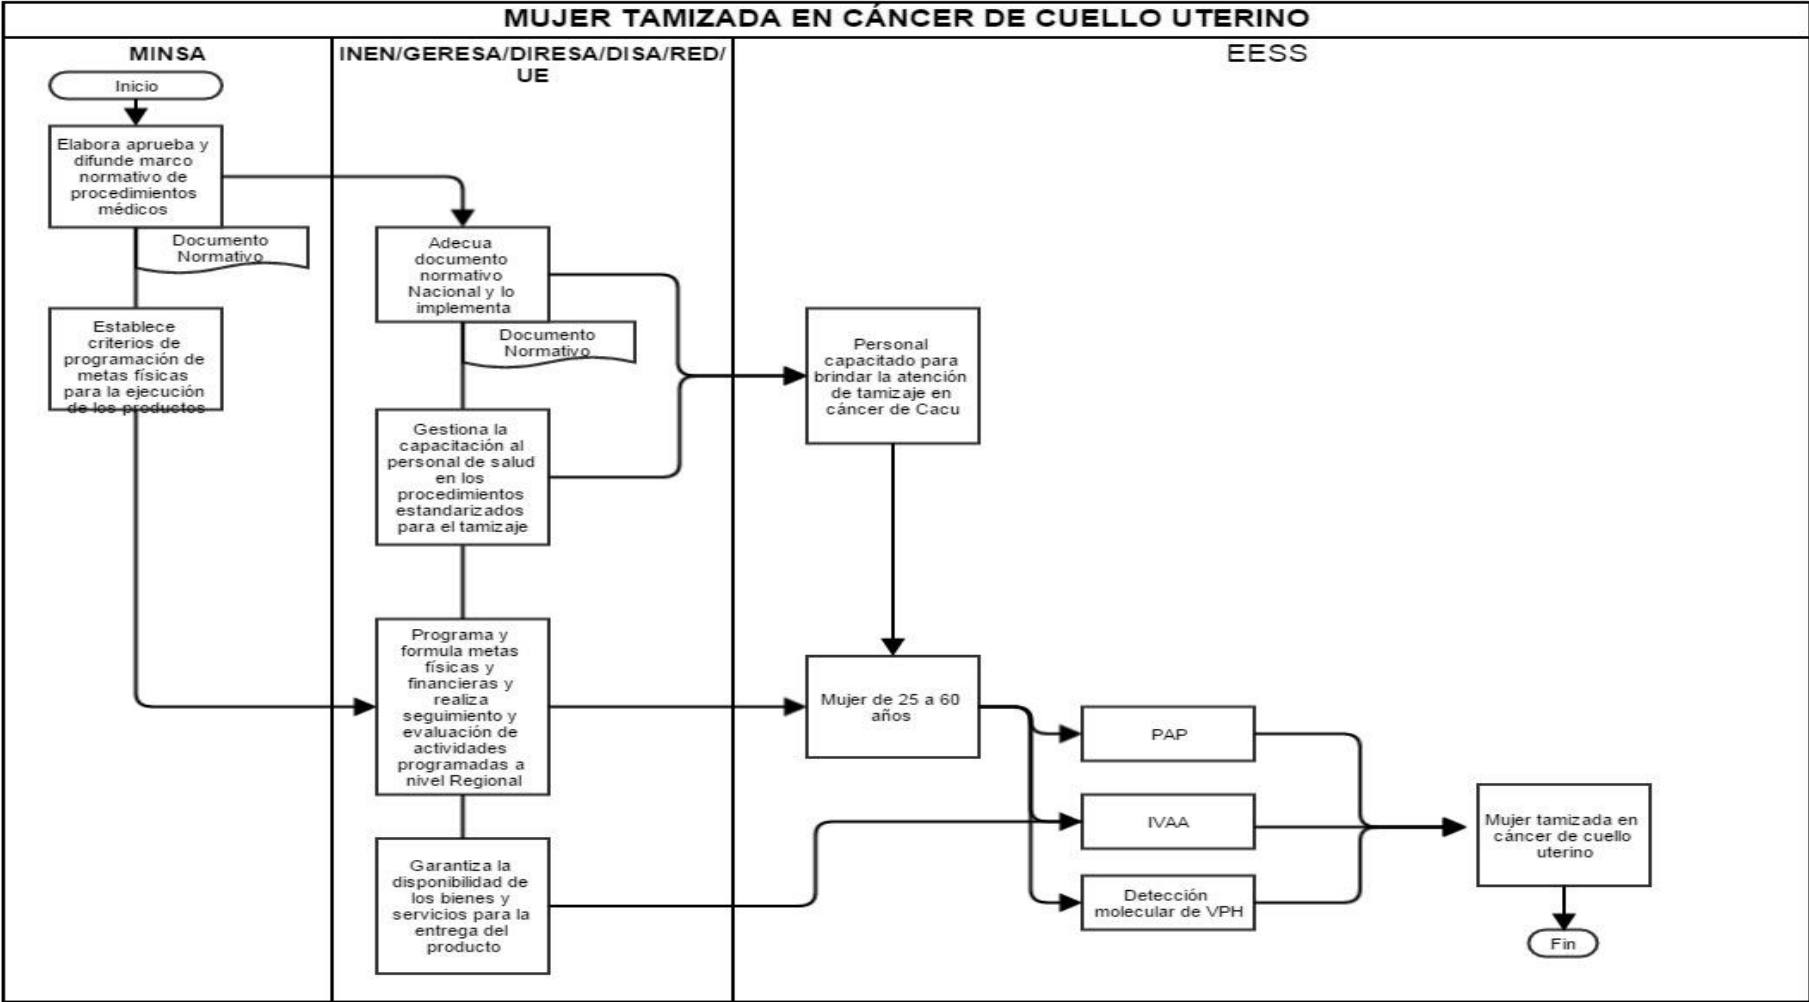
MUJER TAMIZADA EN CÁNCER DE CUELLO UTERINO

MINSA

Inicio

Elabora aprueba y difunde marco normativo de procedimientos médicos

Documento Normativo

Establece criterios de programación de metas físicas para la ejecución de los productos

INEN/GERESA/DIRESA/DISA/RED/UE

Adecua documento normativo Nacional y lo implementa

Documento Normativo

Gestiona la capacitación al personal de salud en los procedimientos estandarizados para el tamizaje

Programa y formula metas físicas y financieras y realiza seguimiento y evaluación de actividades programadas a nivel Regional

Garantiza la disponibilidad de los bienes y servicios para la entrega del producto

EESS

Personal capacitado para brindar la atención de tamizaje en cáncer de Cacu

Mujer de 25 a 60 años

PAP

IVAA

Detección molecular de VPH

Mujer tamizada en cáncer de cuello uterino

Fin